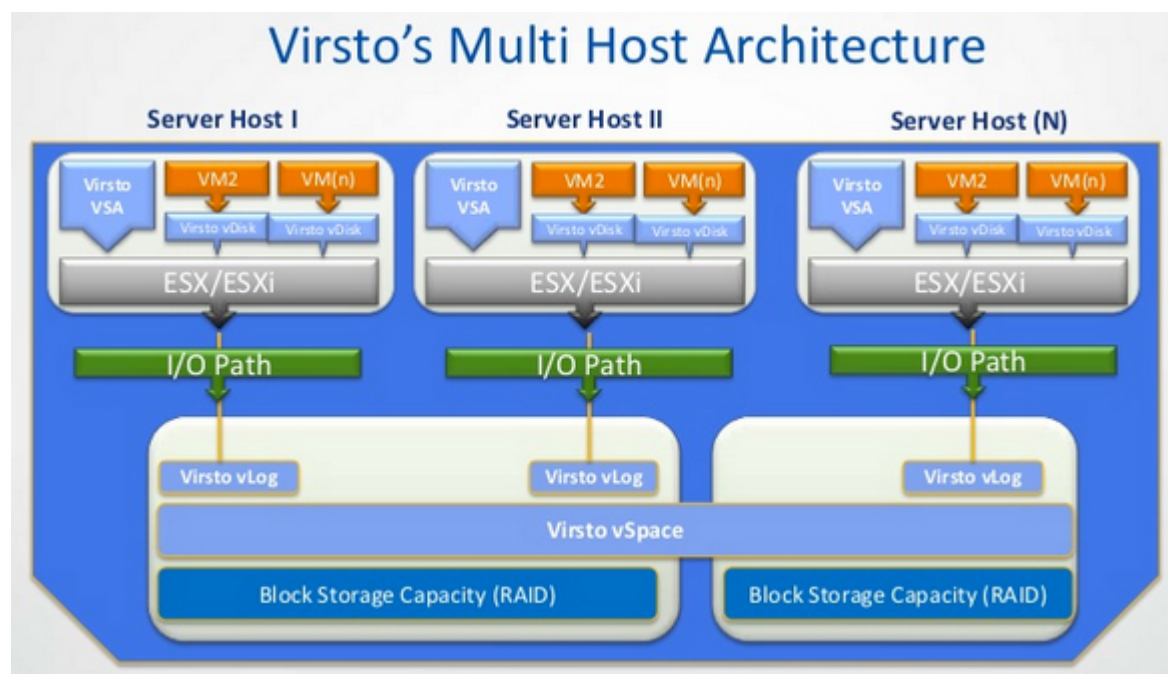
Virsto's Multi Host Architecture

Server Host I

Server Host II

Server Host (N)

Virsto VSA

VM2

VM(n)

Virsto vDisk

Virsto vDisk

ESX/ESXi

I/O Path

Virsto VSA

VM2

VM(n)

Virsto vDisk

Virsto vDisk

ESX/ESXi

I/O Path

Virsto VSA

VM2

VM(n)

Virsto vDisk

Virsto vDisk

ESX/ESXi

I/O Path

Virsto vLog

Virsto vLog

Virsto vLog

Virsto vSpace

Block Storage Capacity (RAID)

Block Storage Capacity (RAID)